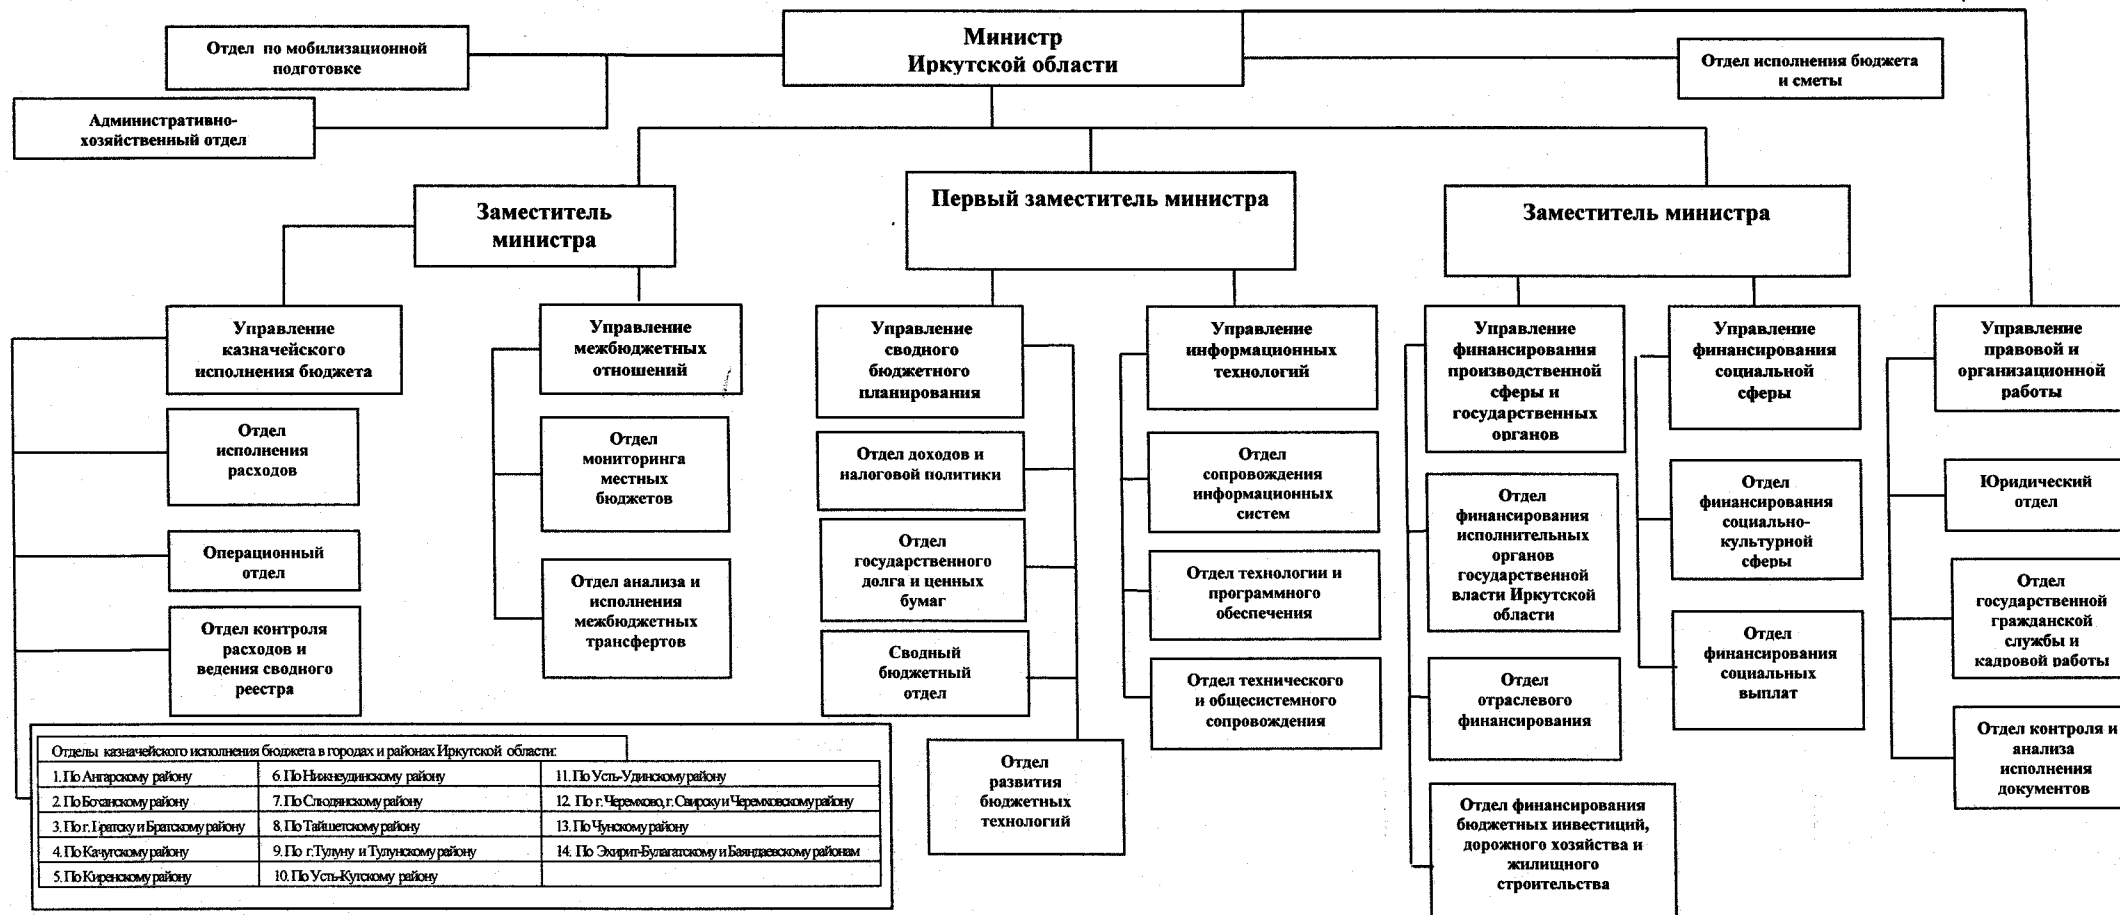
Министр Иркутской области

Отдел по мобилизационной подготовке

Административно-хозяйственный отдел

Отдел исполнения бюджета и сметы

Заместитель министра

Первый заместитель министра

Заместитель министра

Управление казначейского исполнения бюджета

Отдел исполнения расходов

Операционный отдел

Отдел контроля расходов и ведения сводного реестра

Управление межбюджетных отношений

Отдел мониторинга местных бюджетов

Отдел анализа и исполнения межбюджетных трансфертов

Управление сводного бюджетного планирования

Отдел доходов и налоговой политики

Отдел государственного долга и ценных бумаг

Сводный бюджетный отдел

Отдел развития бюджетных технологий

Управление информационных технологий

Отдел сопровождения информационных систем

Отдел технологии и программного обеспечения

Отдел технического и общесистемного сопровождения

Управление финансирования производственной сферы и государственных органов

Отдел финансирования исполнительных органов государственной власти Иркутской области

Отдел отраслевого финансирования

Отдел финансирования бюджетных инвестиций, дорожного хозяйства и жилищного строительства

Управление финансирования социальной сферы

Отдел финансирования социально-культурной сферы

Отдел финансирования социальных выплат

Управление правовой и организационной работы

Юридический отдел

Отдел государственной гражданской службы и кадровой работы

Отдел контроля и анализа исполнения документов

Отделы казначейского исполнения бюджета в городах и районах Иркутской области:

| | | |
|---|---|---|
| 1. По Ангарскому району | 6. По Нижнеудинскому району | 11. По Усть-Удинскому району |
| 2. По Боханскому району | 7. По Слюдянскому району | 12. По г. Черемхово, г. Свирску и Черемховскому району |
| 3. По г. Братску и Братскому району | 8. По Тайшетскому району | 13. По Чунскому району |
| 4. По Качугскому району | 9. По г. Тулуну и Тулунскому району | 14. По Эхирит-Булагатскому и Баяндаевскому районам |
| 5. По Киренскому району | 10. По Усть-Кутскому району | |